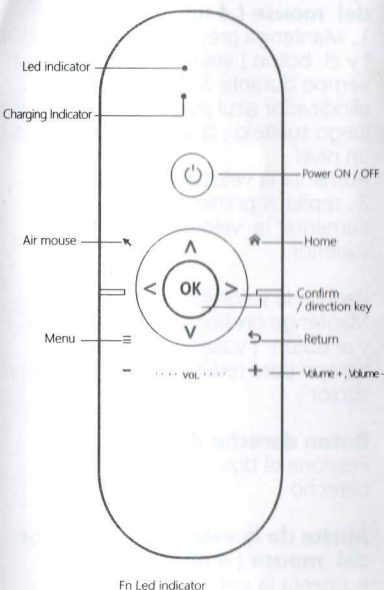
Led indicator

Charging Indicator

Power ON / OFF

Air mouse

Home

OK

Confirm / direction key

Menu

Return

VOL

Volume + , Volume -

Fn Led indicator

del mouse (A
1. Mantenga pre
y el botón [ vol
tiempo durante 3
el indicador azul p
luego suéltelo , la
un nivel
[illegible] la vel
2. repita el primer
aumenta la velo
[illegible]

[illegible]
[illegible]
y el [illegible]
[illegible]

Botón derecho d
Presione el bot
derecho

Ajuste de la velo
del mouse (A
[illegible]